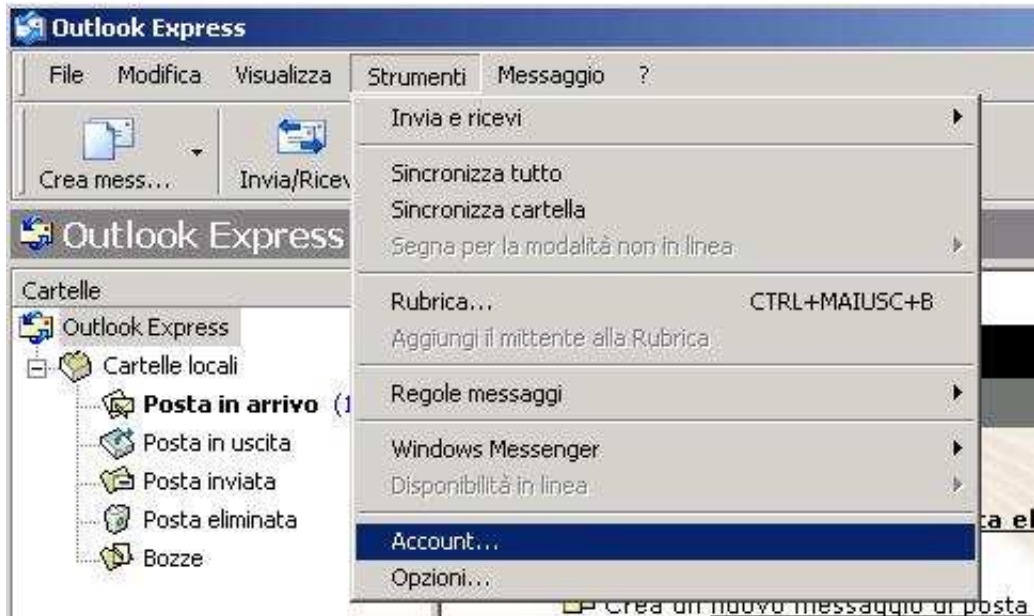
Outlook Express

File Modifica Visualizza Strumenti Messaggio ?

Crea mess... Invia/Ricev

Outlook Express

Cartelle
Outlook Express
Cartelle locali
Posta in arrivo (1
Posta in uscita
Posta inviata
Posta eliminata
Bozze

Invia e ricevi

Sincronizza tutto
Sincronizza cartella
Segna per la modalità non in linea

Rubrica... CTRL+MAIUSC+B
Aggiungi il mittente alla Rubrica

Regole messaggi

Windows Messenger
Disponibilità in linea

Account...
Opzioni...

ta el

Crea un nuovo messaggio di posta